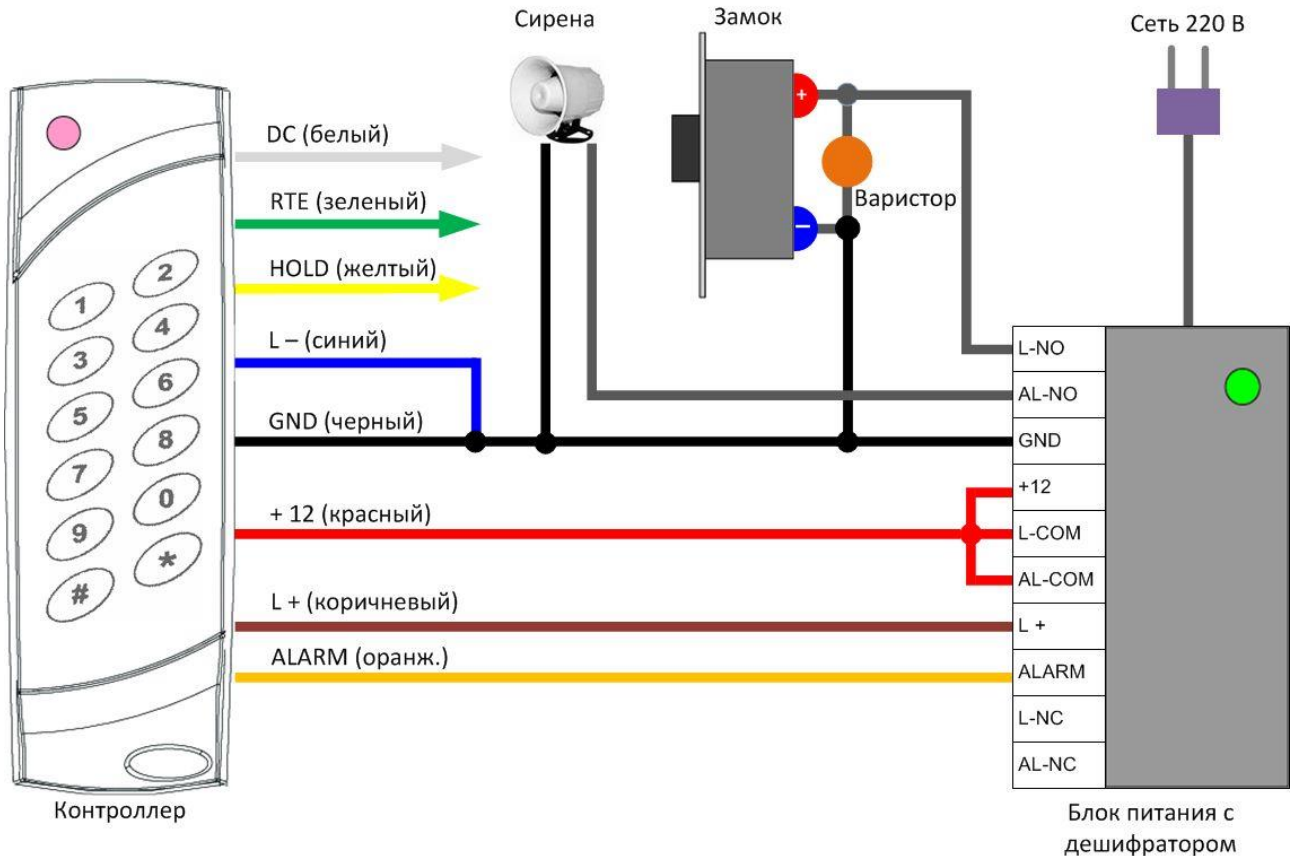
Сирена

Замок

Сеть 220 В

+

−

Варистор

2
1
4
3
6
5
8
7
0
9
*
#

DC (белый)

RTE (зеленый)

HOLD (желтый)

L – (синий)

GND (черный)

+ 12 (красный)

L + (коричневый)

ALARM (оранж.)

L-NO
AL-NO
GND
+12
L-COM
AL-COM
L +
ALARM
L-NC
AL-NC

Контроллер

Блок питания с дешифратором